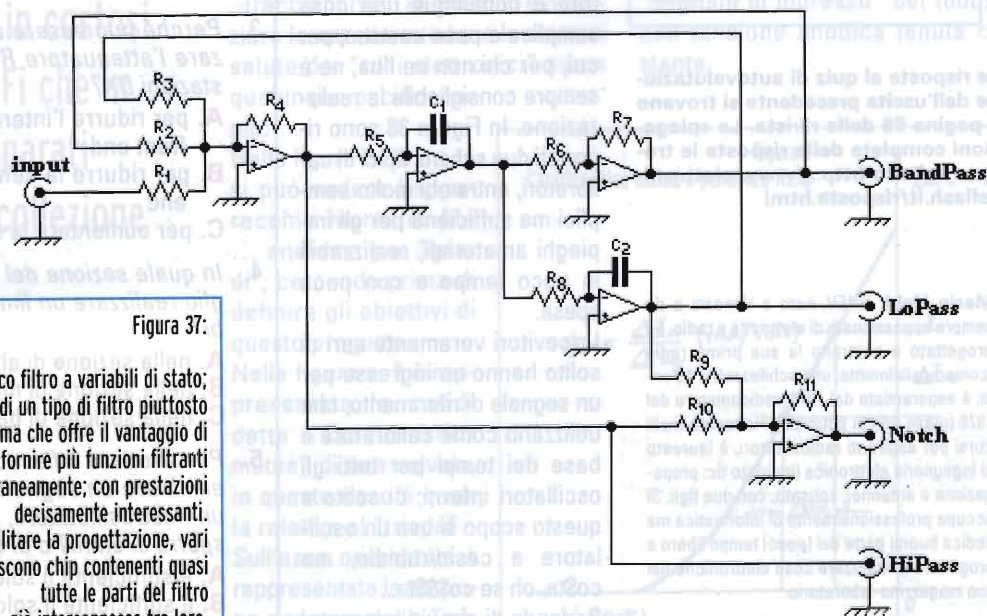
input

$R_3$

$R_2$

$R_1$

$R_4$

$R_5$

$C_1$

$R_6$

$R_7$

BandPass

$C_2$

$R_8$

LoPass

$R_9$

$R_{10}$

$R_{11}$

Notch

HiPass

Figura 37:

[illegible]co filtro a variabili di stato; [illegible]di un tipo di filtro piuttosto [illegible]ma che offre il vantaggio di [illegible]fornire più funzioni filtranti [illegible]aneamente; con prestazioni decisamente interessanti. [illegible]litare la progettazione, vari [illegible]scono chip contenenti quasi tutte le parti del filtro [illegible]